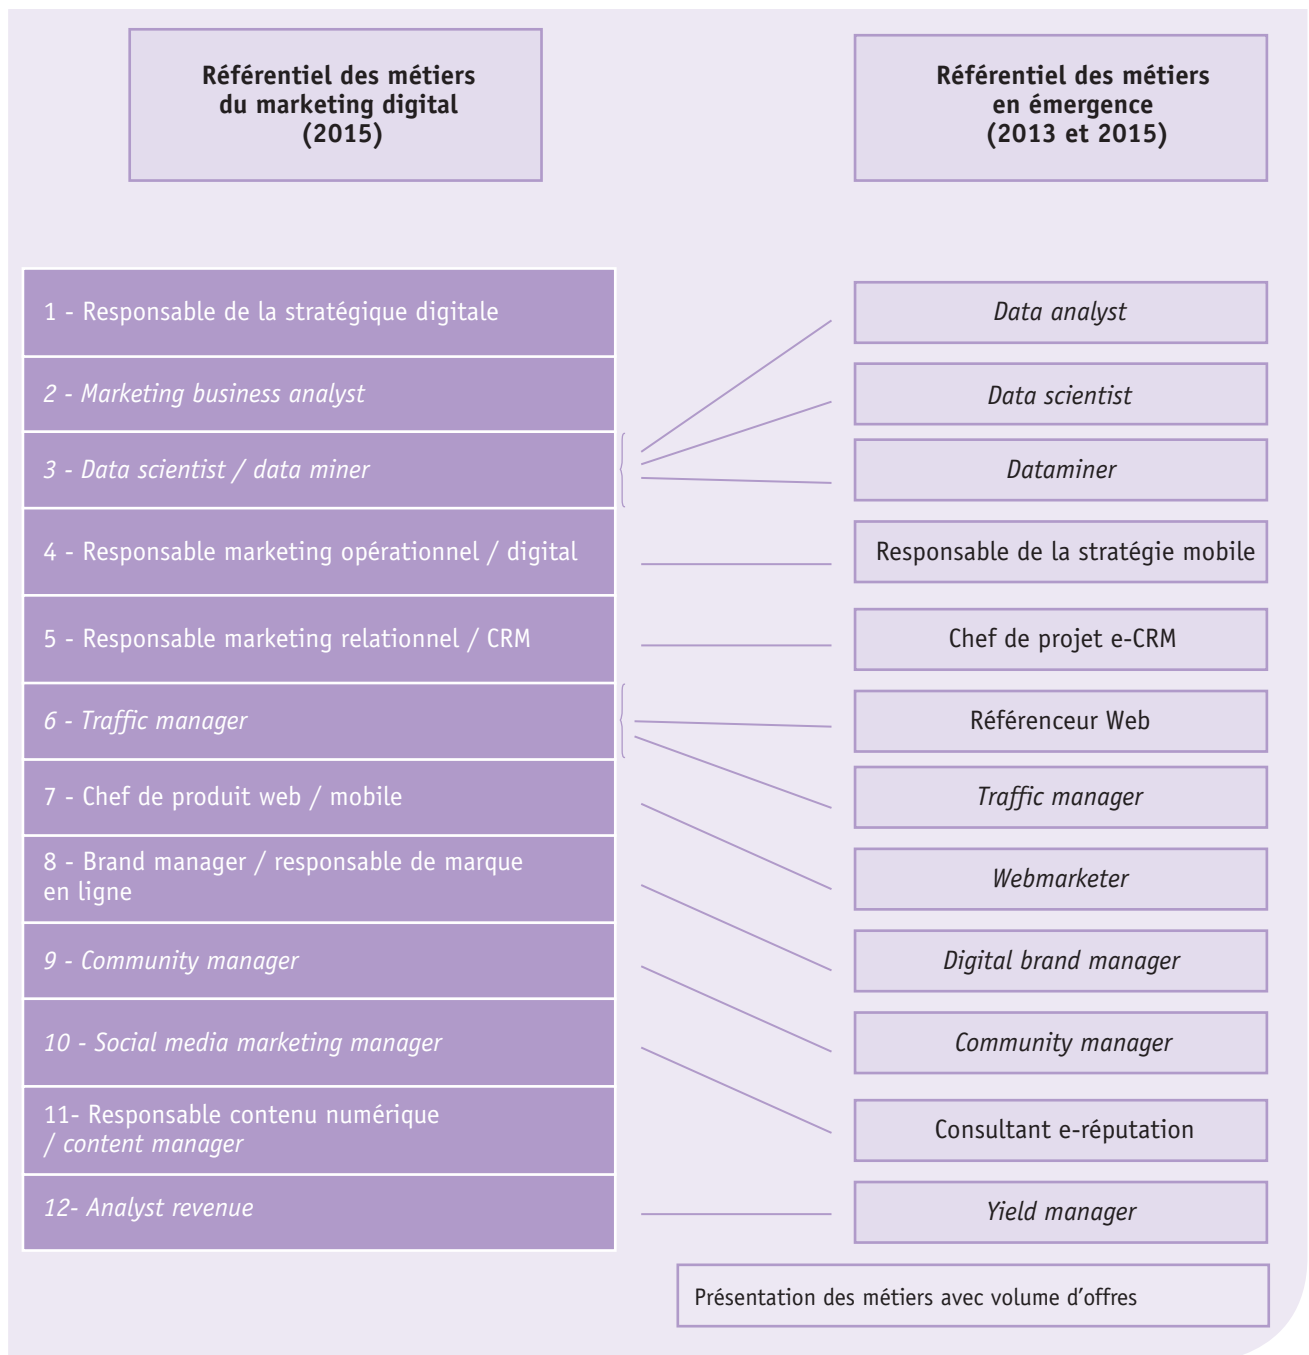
Référentiel des métiers du marketing digital (2015)

Référentiel des métiers en émergence (2013 et 2015)

1 - Responsable de la stratégique digitale

2 - Marketing business analyst

3 - Data scientist / data miner

4 - Responsable marketing opérationnel / digital

5 - Responsable marketing relationnel / CRM

6 - Traffic manager

7 - Chef de produit web / mobile

8 - Brand manager / responsable de marque en ligne

9 - Community manager

10 - Social media marketing manager

11- Responsable contenu numérique / content manager

12- Analyst revenue

Data analyst

Data scientist

Dataminer

Responsable de la stratégie mobile

Chef de projet e-CRM

Référenceur Web

Traffic manager

Webmarketer

Digital brand manager

Community manager

Consultant e-réputation

Yield manager

Présentation des métiers avec volume d'offres